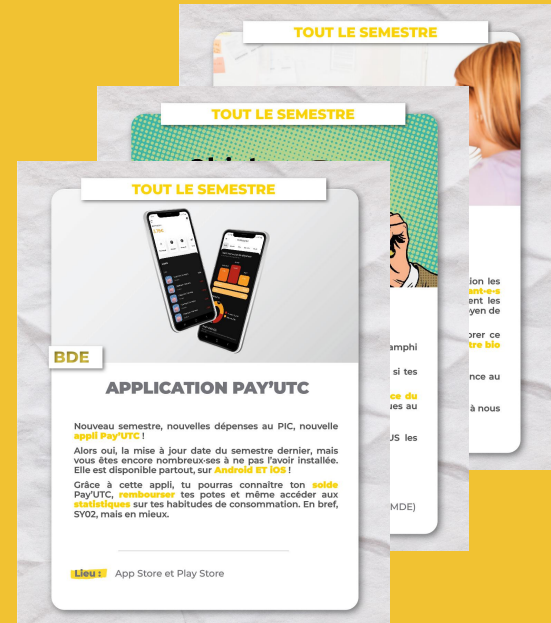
TOUT LE SEMESTRE

TOUT LE SEMESTRE

TOUT LE SEMESTRE

BDE

APPLICATION PAY'UTC

Nouveau semestre, nouvelles dépenses au PIC, nouvelle appli Pay'UTC !

Alors oui, la mise à jour date du semestre dernier, mais vous êtes encore nombreux-ses à ne pas l'avoir installée. Elle est disponible partout, sur Android ET iOS !

Grâce à cette appli, tu pourras connaître ton solde Pay'UTC, rembourser tes potes et même accéder aux statistiques sur tes habitudes de consommation. En bref, SY02, mais en mieux.

Lieu : App Store et Play Store